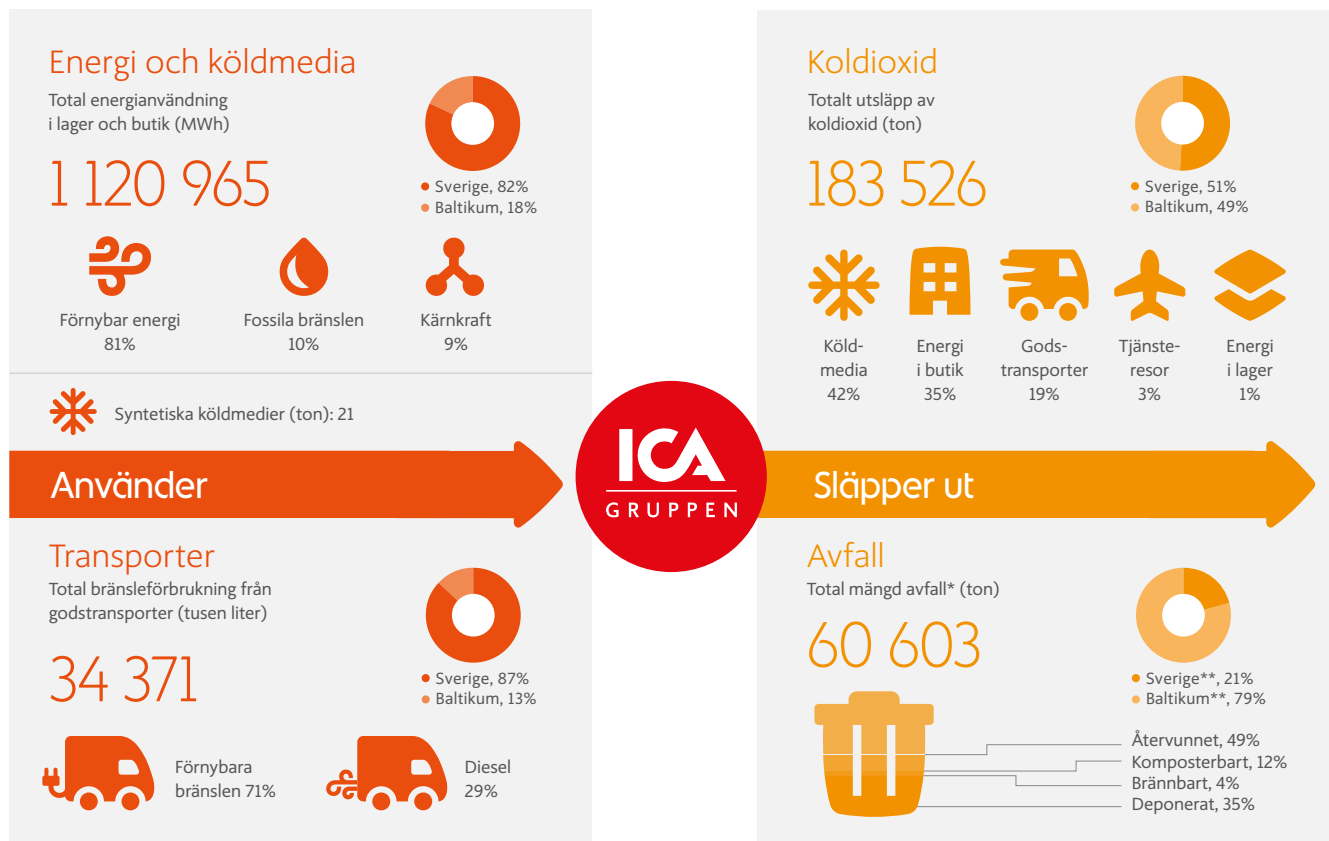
Energi och köldmedia

Total energianvändning i lager och butik (MWh)

1 120 965

Sverige, 82%
Baltikum, 18%

Förnybar energi 81%

Fossila bränslen 10%

Kärnkraft 9%

Syntetiska köldmedier (ton): 21

Använder

Transporter

Total bränsleförbrukning från godstransporter (tusen liter)

34 371

Sverige, 87%
Baltikum, 13%

Förnybara bränslen 71%

Diesel 29%

ICA GRUPPEN

Koldioxid

Totalt utsläpp av koldioxid (ton)

183 526

Sverige, 51%
Baltikum, 49%

Köld-media 42%

Energi i butik 35%

Gods-transporter 19%

Tjänste-resor 3%

Energi i lager 1%

Släpper ut

Avfall

Total mängd avfall* (ton)

60 603

Sverige**, 21%
Baltikum**, 79%

Återvunnet, 49%
Komposterbart, 12%
Brännbart, 4%
Deponerat, 35%